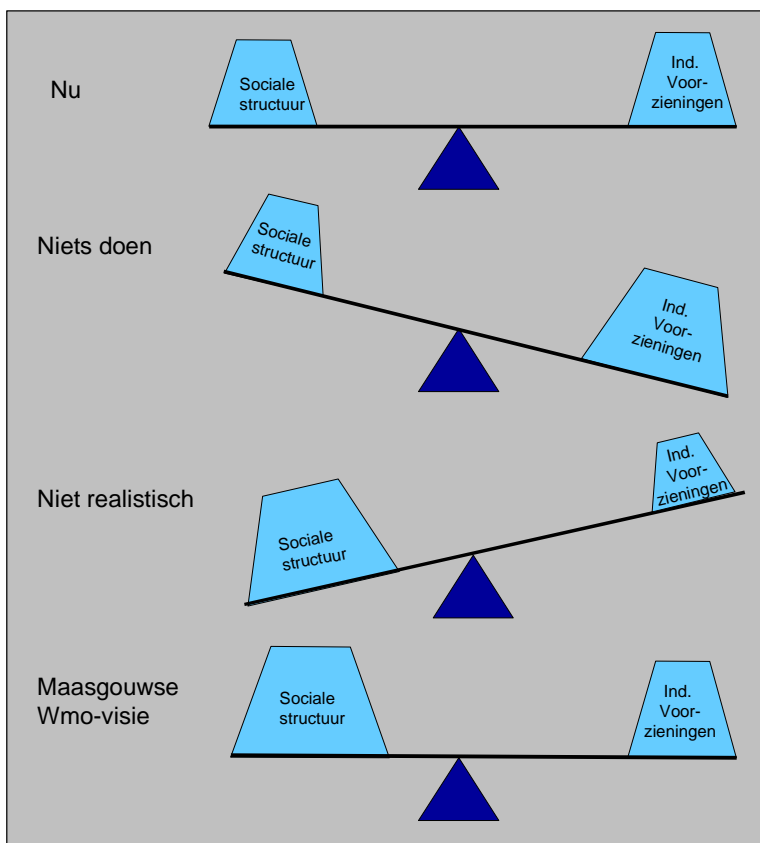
Nu

Sociale structuur

Ind. Voorzieningen

Niets doen

Sociale structuur

Ind. Voorzieningen

Niet realistisch

Sociale structuur

Ind. Voorzieningen

Maasgouwse Wmo-visie

Sociale structuur

Ind. Voorzieningen